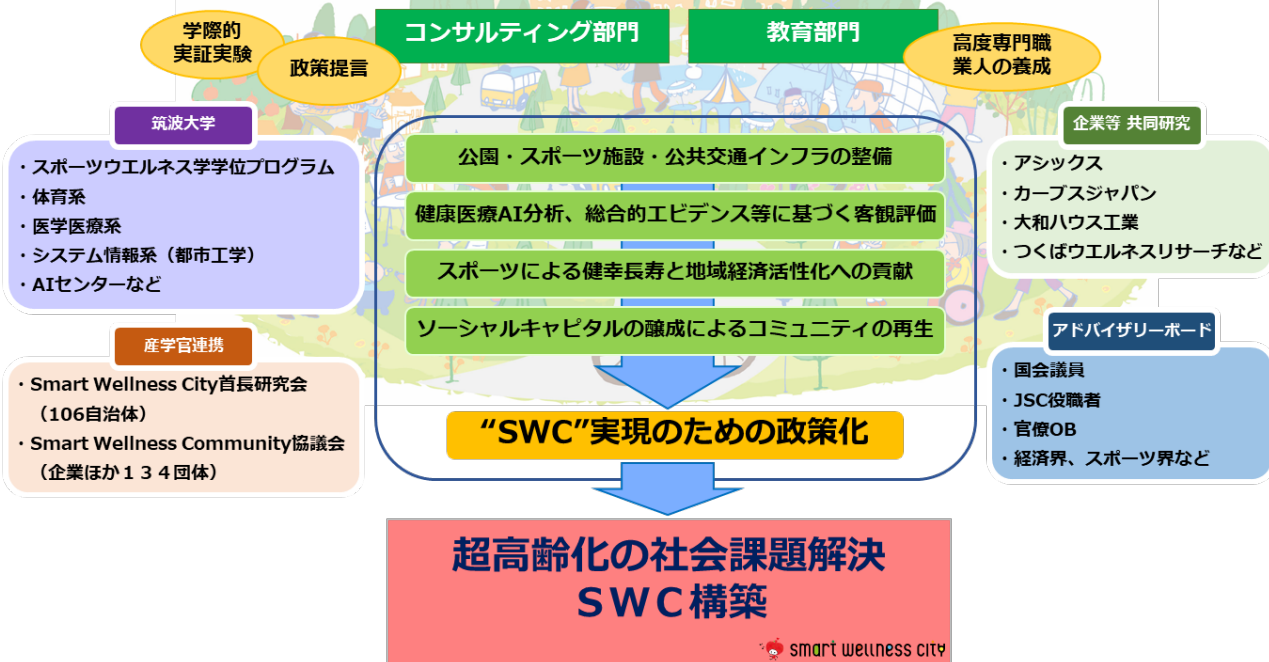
学際的
実証実験

政策提言

コンサルティング部門

教育部門

高度専門職
業人の養成

筑波大学

・スポーツウエルネス学学位プログラム
・体育系
・医学医療系
・システム情報系（都市工学）
・AIセンターなど

産学官連携

・Smart Wellness City首長研究会
（106自治体）
・Smart Wellness Community協議会
（企業ほか１３４団体）

公園・スポーツ施設・公共交通インフラの整備

健康医療AI分析、総合的エビデンス等に基づく客観評価

スポーツによる健幸長寿と地域経済活性化への貢献

ソーシャルキャピタルの醸成によるコミュニティの再生

“SWC”実現のための政策化

企業等 共同研究

・アシックス
・カーブスジャパン
・大和ハウス工業
・つくばウエルネスリサーチなど

アドバイザリーボード

・国会議員
・JSC役職者
・官僚OB
・経済界、スポーツ界など

超高齢化の社会課題解決
ＳＷＣ構築

smart wellness city